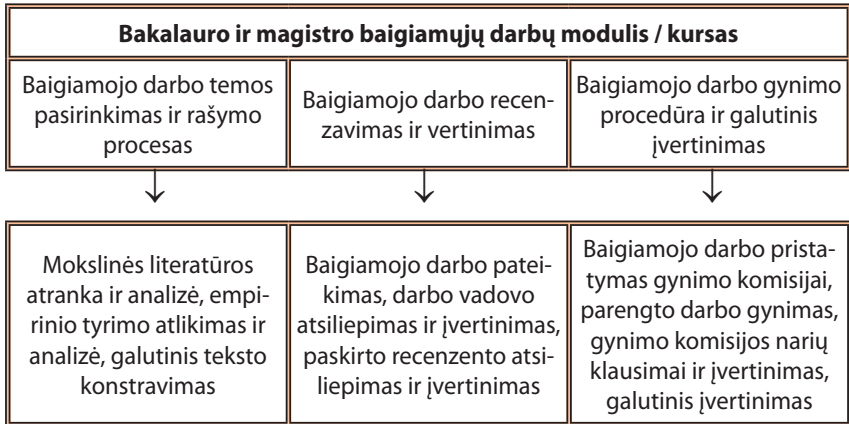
Bakalauro ir magistro baigiamųjų darbų modulis / kursas

Baigiamojo darbo temos pasirinkimas ir rašymo procesas

Baigiamojo darbo recenzavimas ir vertinimas

Baigiamojo darbo gynimo procedūra ir galutinis įvertinimas

Mokslinės literatūros atranka ir analizė, empirinio tyrimo atlikimas ir analizė, galutinis teksto konstravimas

Baigiamojo darbo pateikimas, darbo vadovo atsiliepimas ir įvertinimas, paskirto recenzento atsiliepimas ir įvertinimas

Baigiamojo darbo pristatymas gynimo komisijai, parengto darbo gynimas, gynimo komisijos narių klausimai ir įvertinimas, galutinis įvertinimas